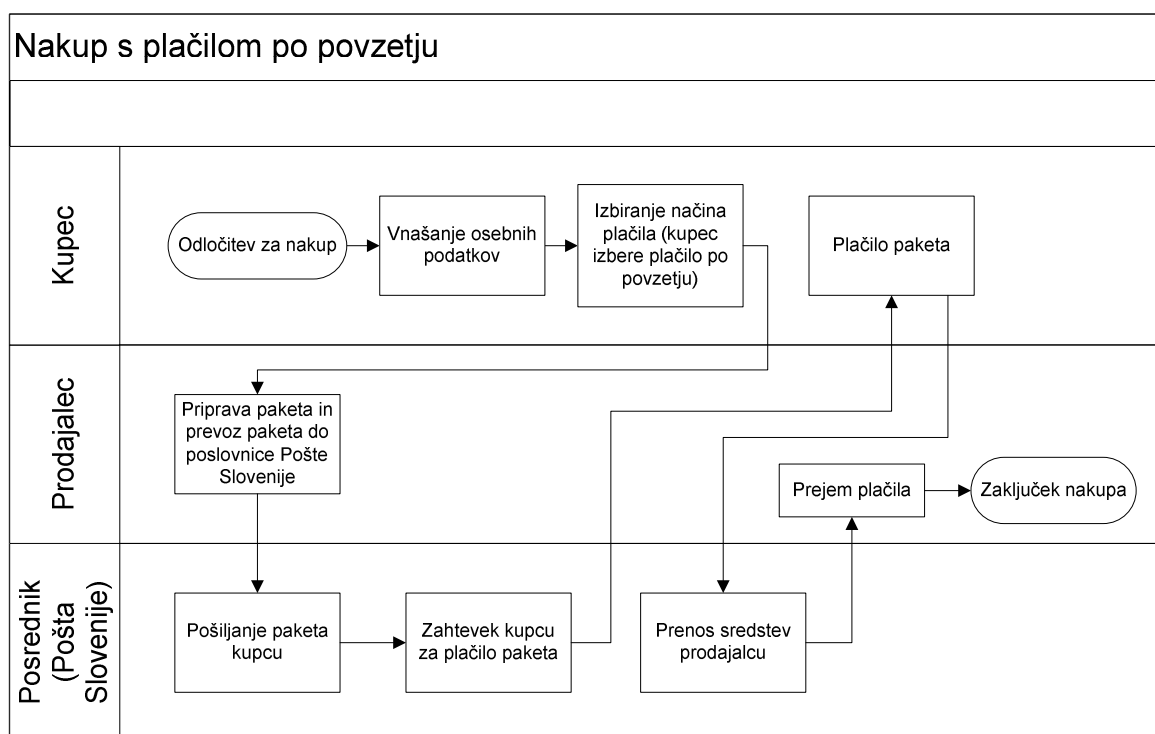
Nakup s plačilom po povzetju

Kupec

Odločitev za nakup

Vnašanje osebnih podatkov

Izbiranje načina plačila (kupec izbere plačilo po povzetju)

Plačilo paketa

Prodajalec

Priprava paketa in prevoz paketa do poslovnice Pošte Slovenije

Prejem plačila

Zaključek nakupa

Posrednik (Pošta Slovenije)

Pošiljanje paketa kupcu

Zahtevek kupcu za plačilo paketa

Prenos sredstev prodajalcu